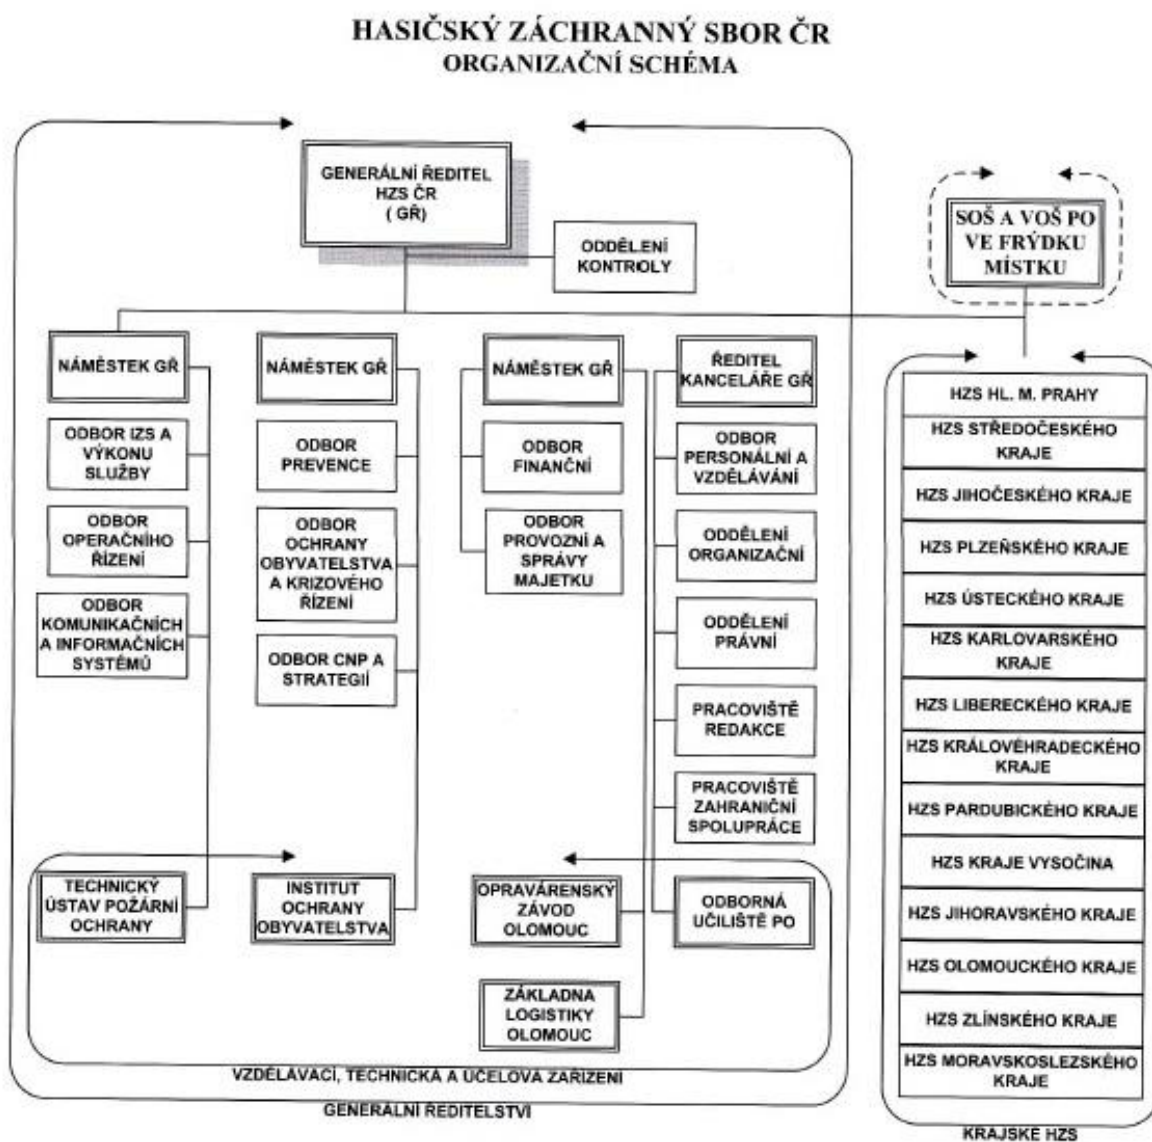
HASIČSKÝ ZÁCHRANNÝ SBOR ČR
ORGANIZAČNÍ SCHÉMA

GENERÁLNÍ ŘEDITEL HZS ČR ( GŘ)

ODDĚLENÍ KONTROLY

SOŠ A VOŠ PO VE FRÝDKU MÍSTKU

NÁMĚSTEK GŘ

ODBOR IZS A VÝKONU SLUŽBY

ODBOR OPERAČNÍHO ŘÍZENÍ

ODBOR KOMUNIKAČNÍCH A INFORMAČNÍCH SYSTÉMŮ

NÁMĚSTEK GŘ

ODBOR PREVENCE

ODBOR OCHRANY OBYVATELSTVA A KRIZOVÉHO ŘÍZENÍ

ODBOR CNP A STRATEGIÍ

NÁMĚSTEK GŘ

ODBOR FINANČNÍ

ODBOR PROVOZNÍ A SPRÁVY MAJETKU

ŘEDITEL KANCELÁŘE GŘ

ODBOR PERSONÁLNÍ A VZDĚLÁVÁNÍ

ODDĚLENÍ ORGANIZAČNÍ

ODDĚLENÍ PRÁVNÍ

PRACOVIŠTĚ REDAKCE

PRACOVIŠTĚ ZAHRANIČNÍ SPOLUPRÁCE

TECHNICKÝ ÚSTAV POŽÁRNÍ OCHRANY

INSTITUT OCHRANY OBYVATELSTVA

OPRAVÁRENSKÝ ZÁVOD OLOMOUC

ODBORNÁ UČILIŠTĚ PO

ZÁKLADNA LOGISTIKY OLOMOUC

VZDĚLÁVACÍ, TECHNICKÁ A ÚČELOVÁ ZAŘÍZENÍ

GENERÁLNÍ ŘEDITELSTVÍ

HZS HL. M. PRAHY
HZS STŘEDOČESKÉHO KRAJE
HZS JIHOČESKÉHO KRAJE
HZS PLZEŇSKÉHO KRAJE
HZS ÚSTECKÉHO KRAJE
HZS KARLOVARSKÉHO KRAJE
HZS LIBERECKÉHO KRAJE
HZS KRÁLOVÉHRADECKÉHO KRAJE
HZS PARDUBICKÉHO KRAJE
HZS KRAJE VYSOČINA
HZS JIHORAVSKÉHO KRAJE
HZS OLOMOUCKÉHO KRAJE
HZS ZLÍNSKÉHO KRAJE
HZS MORAVSKOSLEZSKÉHO KRAJE

KRAJSKÉ HZS